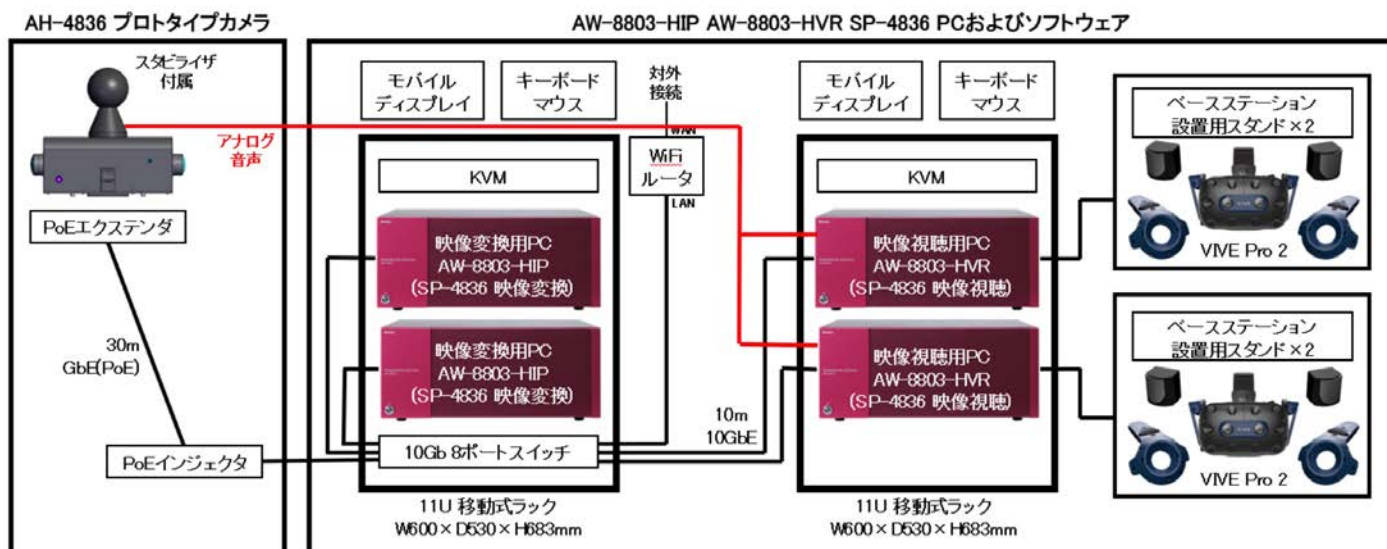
AH-4836 プロトタイプカメラ

AW-8803-HIP AW-8803-HVR SP-4836 PCおよびソフトウェア

スタビライザ付属

アナログ音声

PoEエクステンダ

30m GbE(PoE)

PoEインジェクタ

モバイルディスプレイ

キーボードマウス

対外接続

WAN

WiFiルータ

LAN

KVM

映像変換用PC AW-8803-HIP (SP-4836 映像変換)

映像変換用PC AW-8803-HIP (SP-4836 映像変換)

10Gb 8ポートスイッチ

11U 移動式ラック W600×D530×H683mm

10m 10GbE

モバイルディスプレイ

キーボードマウス

KVM

映像視聴用PC AW-8803-HVR (SP-4836 映像視聴)

映像視聴用PC AW-8803-HVR (SP-4836 映像視聴)

11U 移動式ラック W600×D530×H683mm

ベースステーション設置用スタンド×2

VIVE Pro 2

ベースステーション設置用スタンド×2

VIVE Pro 2